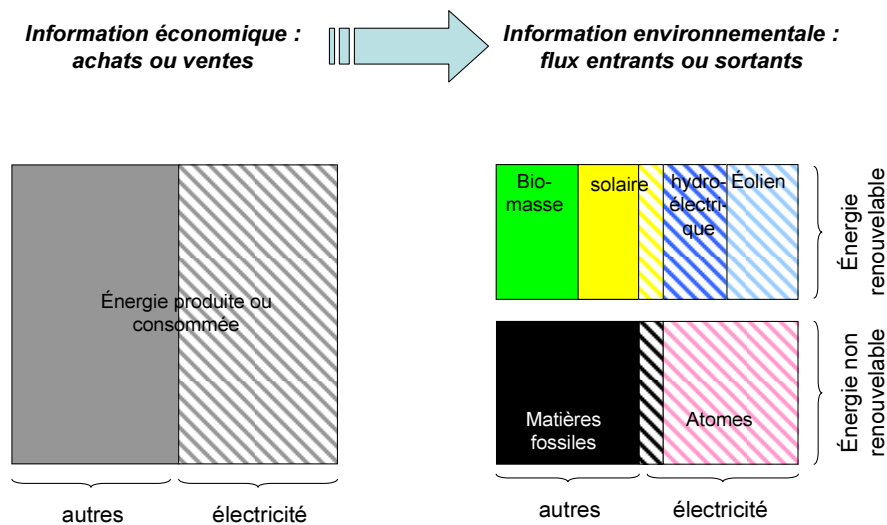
Information économique : achats ou ventes

Information environnementale : flux entrants ou sortants

Énergie produite ou consommée

autres

électricité

Biomasse

solaire

hydroélectrique

Éolien

Énergie renouvelable

Matières fossiles

Atomes

Énergie non renouvelable

autres

électricité